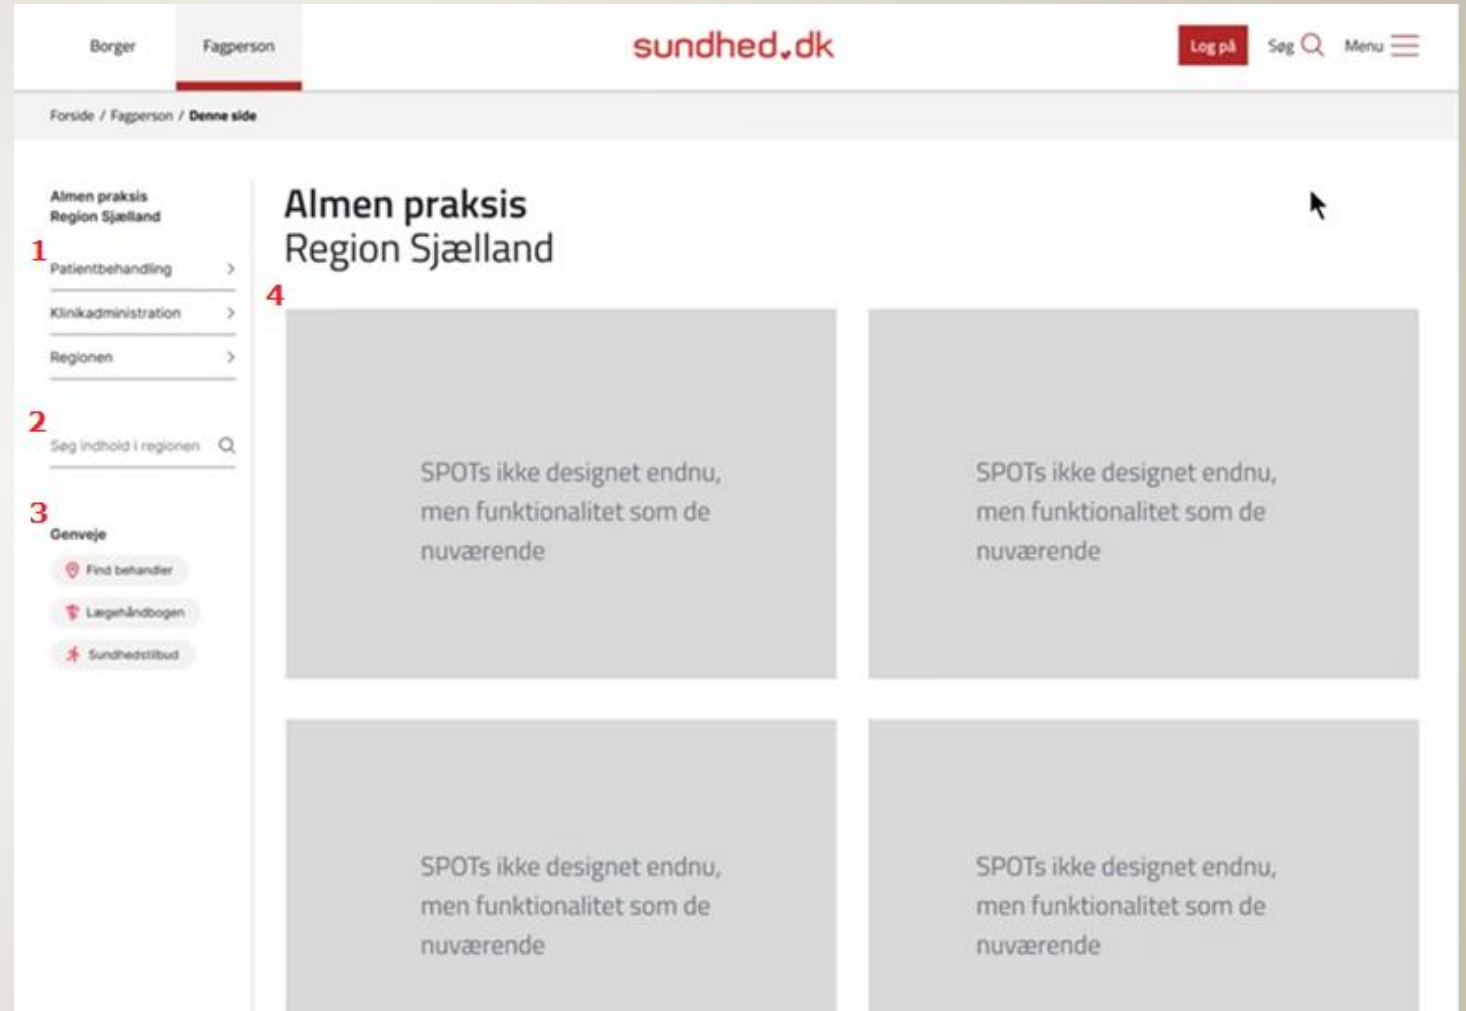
Borger Fagperson

sundhed.dk

Log på Søg Menu

Forside / Fagperson / Denne side

Almen praksis
Region Sjælland

1

Patientbehandling >

Klinikadministration >

Regionen >

2

Søg indhold i regionen

3

Genveje

Find behandler

Lægehåndbogen

Sundhedstilbud

Almen praksis
Region Sjælland

4

SPOTs ikke designet endnu, men funktionalitet som de nuværende

SPOTs ikke designet endnu, men funktionalitet som de nuværende

SPOTs ikke designet endnu, men funktionalitet som de nuværende

SPOTs ikke designet endnu, men funktionalitet som de nuværende